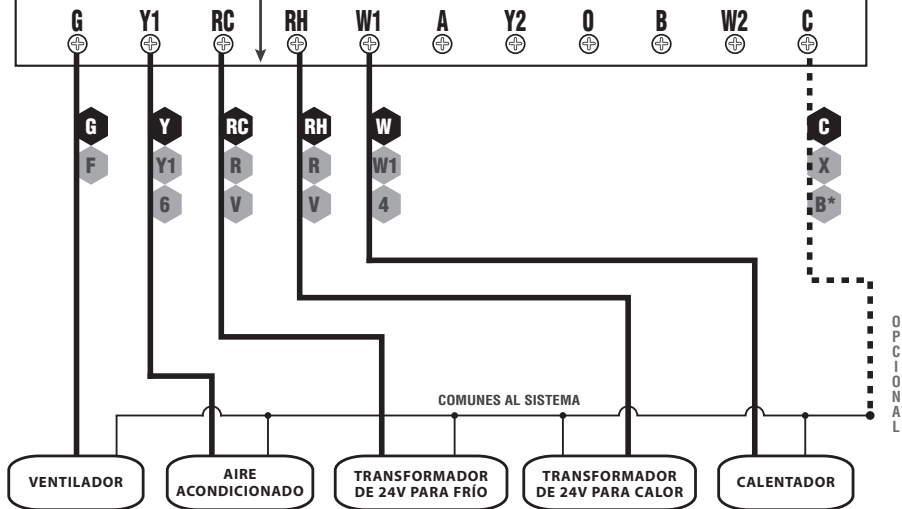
G Y1 RC RH W1 A Y2 O B W2 C

G
F

Y
Y1
6

RC
R
V

RH
R
V

W
W1
4

C
X
B*

OPCIONAL

COMUNES AL SISTEMA

VENTILADOR

AIRE ACONDICIONADO

TRANSFORMADOR DE 24V PARA FRÍO

TRANSFORMADOR DE 24V PARA CALOR

CALENTADOR